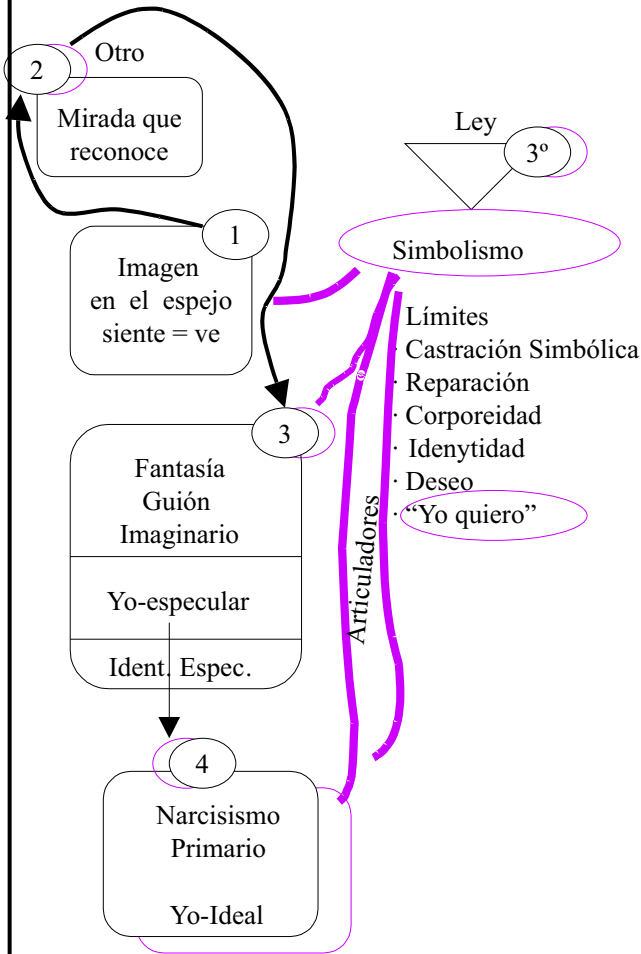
2 Otro

Mirada que reconoce

Ley

3º

1

Imagen en el espejo siente = ve

Simbolismo

Límites
· Castración Simbólica
· Reparación
· Corporeidad
· Idenytidad
· Deseo
· "Yo quiero"

Articuladores

3

Fantasía
Guión
Imaginario

Yo-especular

Ident. Espec.

4

Narcisismo
Primario

Yo-Ideal